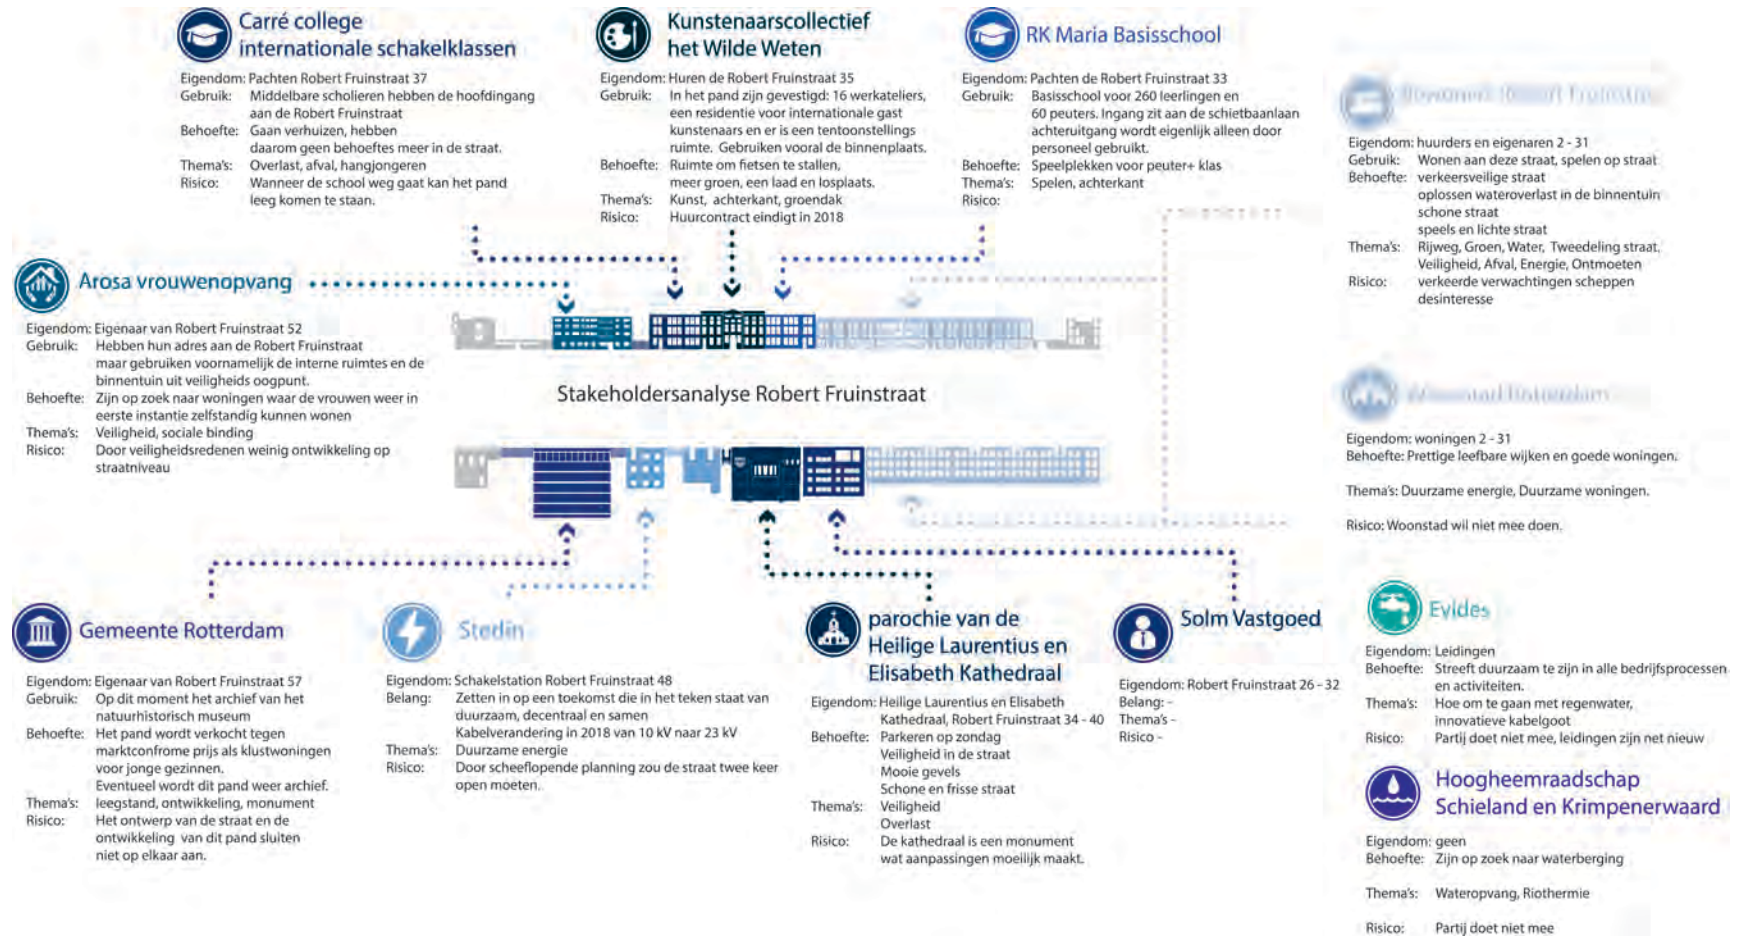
Carré college
internationale schakelklassen

Eigendom: Pachten Robert Fruinstraat 37
Gebruik: Middelbare scholieren hebben de hoofdingang aan de Robert Fruinstraat
Behoefte: Gaan verhuizen, hebben daarom geen behoeftes meer in de straat.
Thema's: Overlast, afval, hangjongeren
Risico: Wanneer de school weg gaat kan het pand leeg komen te staan.

Kunstenaarscollectief
het Wilde Weten

Eigendom: Huren de Robert Fruinstraat 35
Gebruik: In het pand zijn gevestigd: 16 werkateliers, een residentie voor internationale gast kunstenaars en er is een tentoonstellings ruimte. Gebruiken vooral de binnenplaats.
Behoefte: Ruimte om fietsen te stallen, meer groen, een laad en losplaats.
Thema's: Kunst, achterkant, groendak
Risico: Huurcontract eindigt in 2018

RK Maria Basisschool

Eigendom: Pachten de Robert Fruinstraat 33
Gebruik: Basisschool voor 260 leerlingen en 60 peuters. Ingang zit aan de schietbaanlaan achteruitgang wordt eigenlijk alleen door personeel gebruikt.
Behoefte: Speelplekken voor peuter+ klas
Thema's: Spelen, achterkant
Risico:

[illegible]

Eigendom: huurders en eigenaren 2 - 31
Gebruik: Wonen aan deze straat, spelen op straat
Behoefte: verkeersveilige straat
oplossen wateroverlast in de binnentuin
schone straat
speels en lichte straat
Thema's: Rijweg, Groen, Water, Tweedeling straat, Veiligheid, Afval, Energie, Ontmoeten
Risico: verkeerde verwachtingen scheppen desinteresse

Arosa vrouwenopvang

Eigendom: Eigenaar van Robert Fruinstraat 52
Gebruik: Hebben hun adres aan de Robert Fruinstraat maar gebruiken voornamelijk de interne ruimtes en de binnentuin uit veiligheids oogpunt.
Behoefte: Zijn op zoek naar woningen waar de vrouwen weer in eerste instantie zelfstandig kunnen wonen
Thema's: Veiligheid, sociale binding
Risico: Door veiligheidsredenen weinig ontwikkeling op straatniveau

Stakeholdersanalyse Robert Fruinstraat

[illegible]

Eigendom: woningen 2 - 31
Behoefte: Prettige leefbare wijken en goede woningen.

Thema's: Duurzame energie, Duurzame woningen.

Risico: Woonstad wil niet mee doen.

Gemeente Rotterdam

Eigendom: Eigenaar van Robert Fruinstraat 57
Gebruik: Op dit moment het archief van het natuurhistorisch museum
Behoefte: Het pand wordt verkocht tegen marktconfrome prijs als klustwoningen voor jonge gezinnen.
Eventueel wordt dit pand weer archief.
Thema's: leegstand, ontwikkeling, monument
Risico: Het ontwerp van de straat en de ontwikkeling van dit pand sluiten niet op elkaar aan.

Stedin

Eigendom: Schakelstation Robert Fruinstraat 48
Belang: Zetten in op een toekomst die in het teken staat van duurzaam, decentraal en samen
Kabelverandering in 2018 van 10 kV naar 23 kV
Thema's: Duurzame energie
Risico: Door scheeflopende planning zou de straat twee keer open moeten.

parochie van de
Heilige Laurentius en
Elisabeth Kathedraal

Eigendom: Heilige Laurentius en Elisabeth Kathedraal, Robert Fruinstraat 34 - 40
Behoefte: Parkeren op zondag
Veiligheid in de straat
Mooie gevels
Schone en frisse straat
Thema's: Veiligheid
Overlast
Risico: De kathedraal is een monument wat aanpassingen moeilijk maakt.

Solm Vastgoed

Eigendom: Robert Fruinstraat 26 - 32
Belang: -
Thema's -
Risico -

Evides

Eigendom: Leidingen
Behoefte: Streeft duurzaam te zijn in alle bedrijfsprocessen en activiteiten.
Thema's: Hoe om te gaan met regenwater, innovatieve kabelgoot
Risico: Partij doet niet mee, leidingen zijn net nieuw

Hoogheemraadschap
Schieland en Krimpenerwaard

Eigendom: geen
Behoefte: Zijn op zoek naar waterberging

Thema's: Wateropvang, Riothermie

Risico: Partij doet niet mee